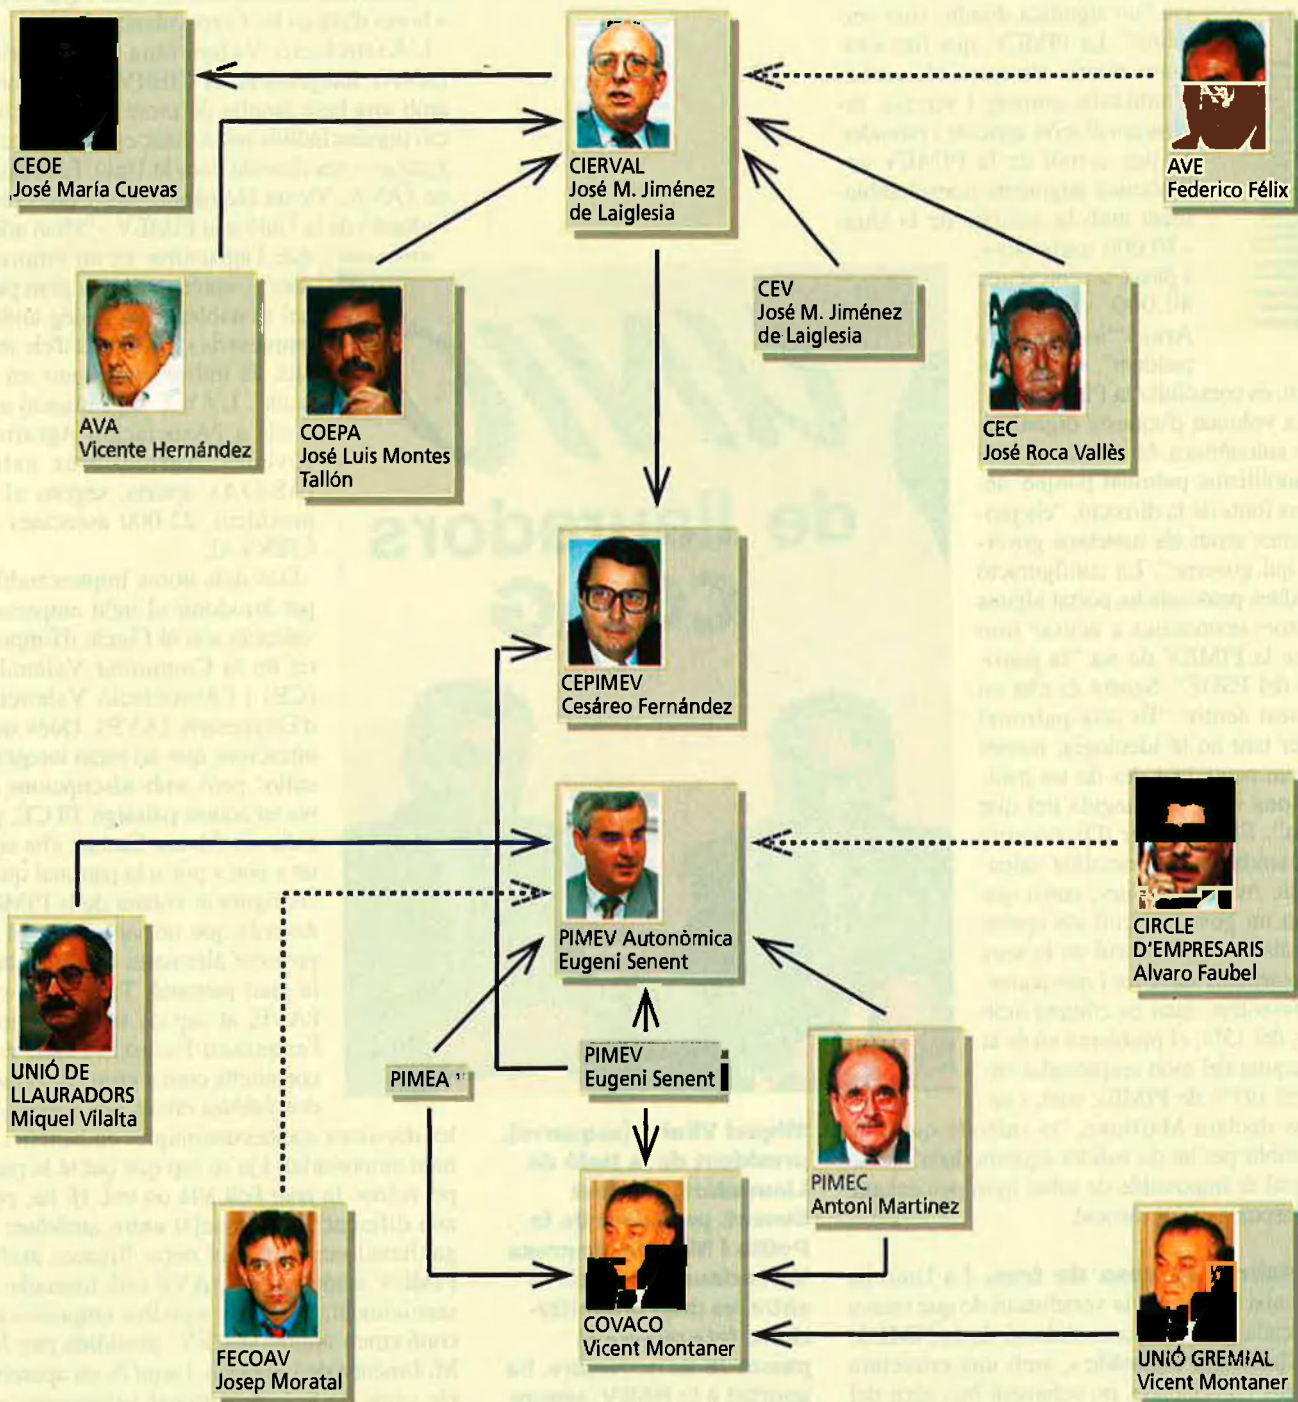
CEOE
José María Cuevas

CIERVAL
José M. Jiménez de Laiglesia

AVE
Federico Félix

CEV
José M. Jiménez de Laiglesia

AVA
Vicente Hernández

COEPA
José Luis Montes Tallón

CEC
José Roca Vallès

CEPIMEV
Cesáreo Fernández

PIMEV Autonòmica
Eugeni Senent

CIRCLE D'EMPRESARIS
Alvaro Faubel

UNIÓ DE LLAURADORS
Miquel Vilalta

PIMEA

PIMEV
Eugeni Senent

PIMEC
Antoni Martínez

COVACO
Vicent Montaner

FECOAV
Josep Moratal

UNIÓ GREMIAL
Vicent Montaner